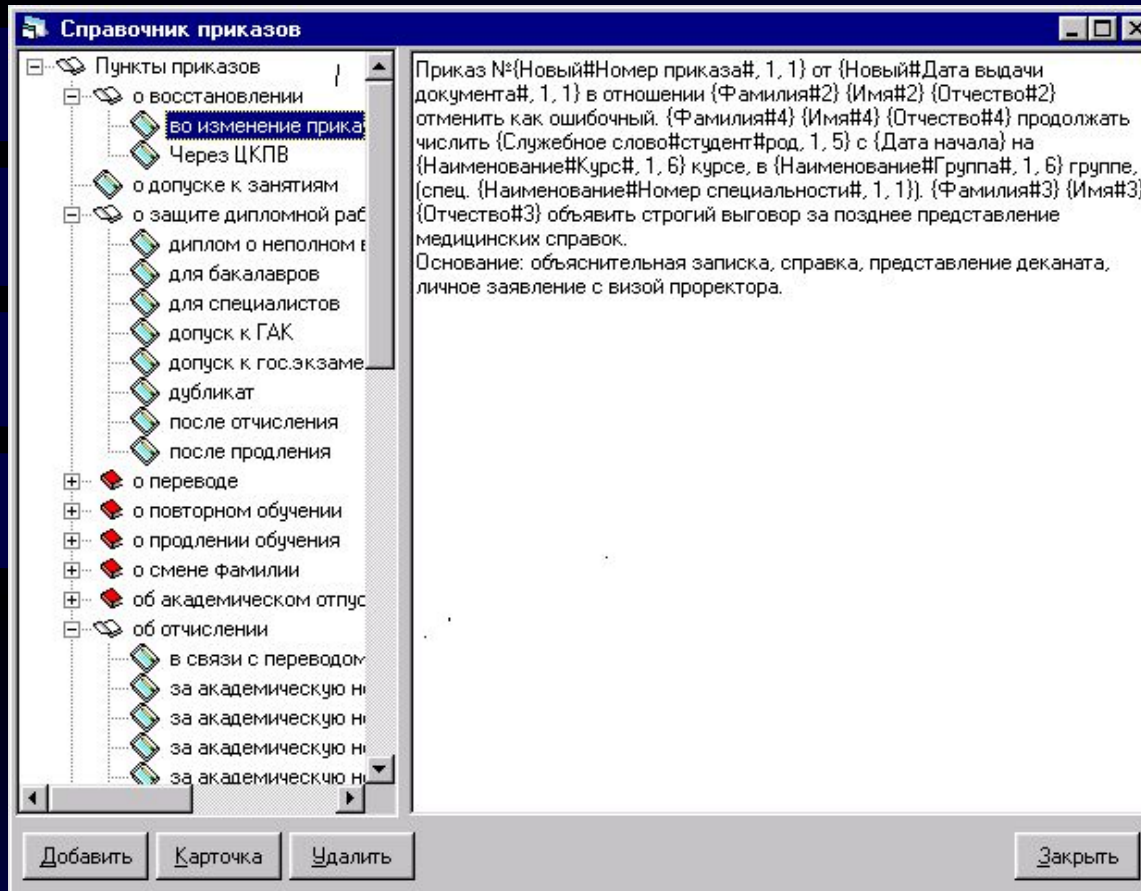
Справочник приказов

Пункты приказов
о восстановлении
во изменение прика
Через ЦКПВ
о допуске к занятиям
о защите дипломной раб
диплом о неполном в
для бакалавров
для специалистов
допуск к ГАК
допуск к гос.экзаме
дубликат
после отчисления
после продления
о переводе
о повторном обучении
о продлении обучения
о смене фамилии
об академическом отпус
об отчислении
в связи с переводом
за академическую н
за академическую н
за академическую н
за академическую н

Приказ №{Новый#Номер приказа#, 1, 1} от {Новый#Дата выдачи документа#, 1, 1} в отношении {Фамилия#2} {Имя#2} {Отчество#2} отменить как ошибочный. {Фамилия#4} {Имя#4} {Отчество#4} продолжать числить {Служебное слово#студент#род, 1, 5} с {Дата начала} на {Наименование#Курс#, 1, 6} курсе, в {Наименование#Группа#, 1, 6} группе, (спец. {Наименование#Номер специальности#, 1, 1}). {Фамилия#3} {Имя#3} {Отчество#3} объявить строгий выговор за позднее представление медицинских справок.
Основание: объяснительная записка, справка, представление деканата, личное заявление с визой проректора.

Добавить
Карточка
Удалить
Закрыть